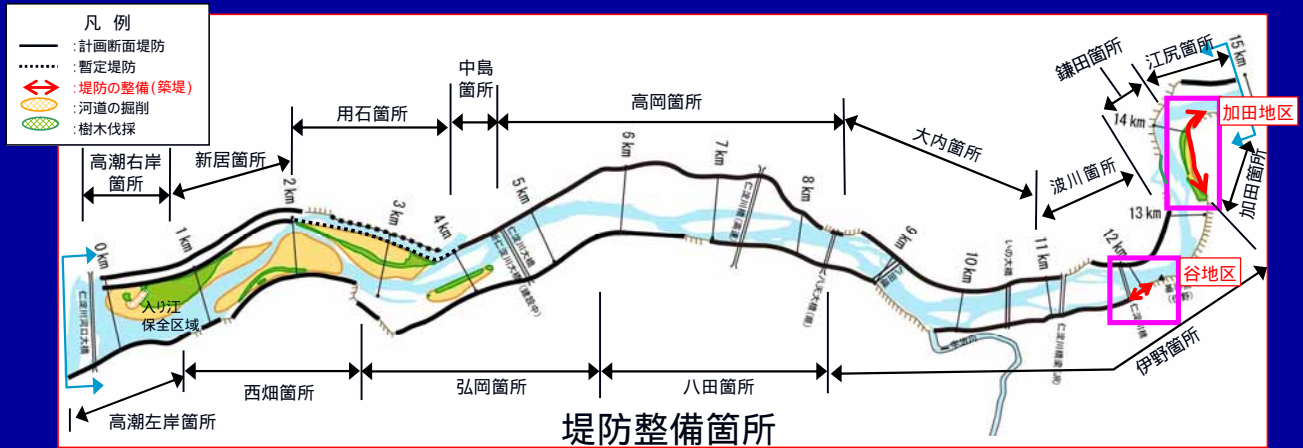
凡 例
:計画断面堤防
:暫定堤防
:堤防の整備(築堤)
:河道の掘削
:樹木伐採

高潮右岸箇所
新居箇所
用石箇所
中島箇所
高岡箇所
大内箇所
鎌田箇所
江尻箇所
加田地区
加田箇所
波川箇所
谷地区
伊野箇所
八田箇所
弘岡箇所
西畑箇所
高潮左岸箇所

0 km
1 km
2 km
3 km
4 km
5 km
6 km
7 km
8 km
9 km
10 km
11 km
12 km
13 km
14 km
15 km

入り江
保全区域

堤防整備箇所